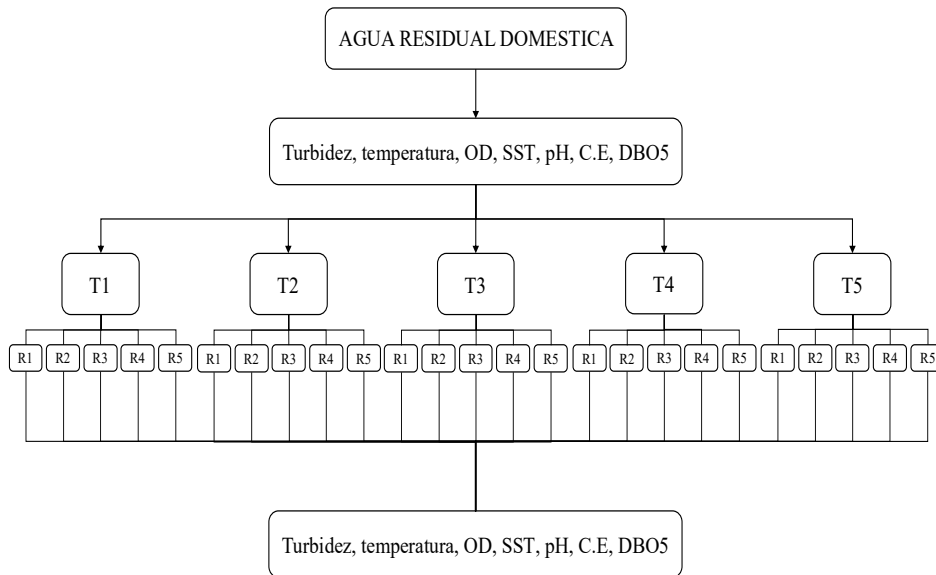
AGUA RESIDUAL DOMESTICA

Turbidez, temperatura, OD, SST, pH, C.E, DBO5

T1

R1 R2 R3 R4 R5

T2

R1 R2 R3 R4 R5

T3

R1 R2 R3 R4 R5

T4

R1 R2 R3 R4 R5

T5

R1 R2 R3 R4 R5

Turbidez, temperatura, OD, SST, pH, C.E, DBO5